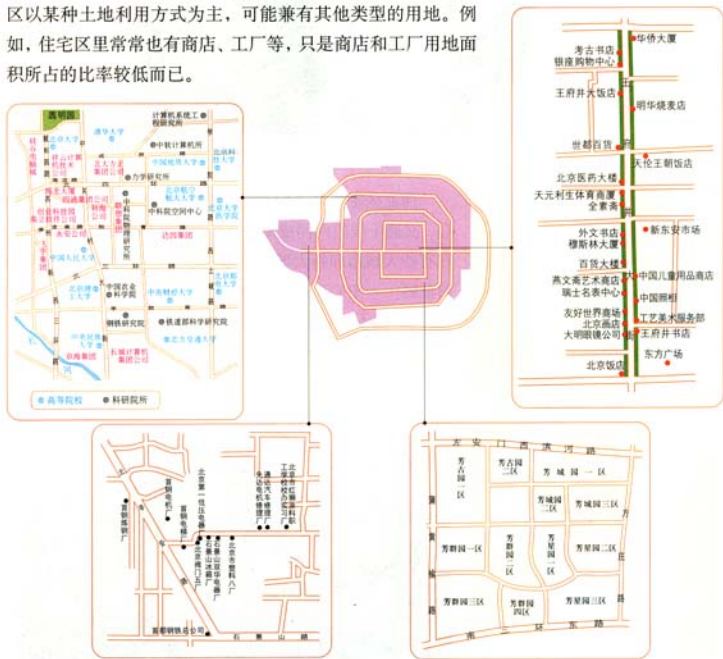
区以某种土地利用方式为主，可能兼有其他类型的用地。例如，住宅区里常常也有商店、工厂等，只是商店和工厂用地面积所占的比率较低而已。

西钓鱼
清华大学
计算机系统工程研究所
中软计算机所
中国地质大学
北京航空航天大学
北京大学
力学研究所
北京邮电大学
中国人民大学
中国农业科学院
北京师范大学
中央财经大学
北京师范大学
钢铁研究院
铁道部科学研究院
北方交通大学
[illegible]
高等院校
科研院所

华侨大厦
考古书店
银座购物中心
王府井大饭店
明华烧麦店
世都百货
天伦王朝饭店
北京医药大楼
天元利生体育商厦
全素斋
外文书店
新东安市场
穆斯林大厦
百货大楼
燕文斋艺术商店
中国儿童用品商店
瑞士名表中心
中国照相
友好世界商场
工艺美术服务部
北京商店
王府井书店
大明眼镜公司
东方广场
北京饭店

北京第一机床电器厂
首钢电机厂
首钢铁焦化厂
北京汽车修理厂
工厂
首都钢铁总公司
石景山路

东安门西河路
芳古园一区
芳古园二区
芳城园一区
芳城园二区
芳城园三区
芳群园一区
芳星园一区
芳星园二区
芳群园二区
芳群园三区
芳群园四区
芳星园三区
南三环东路